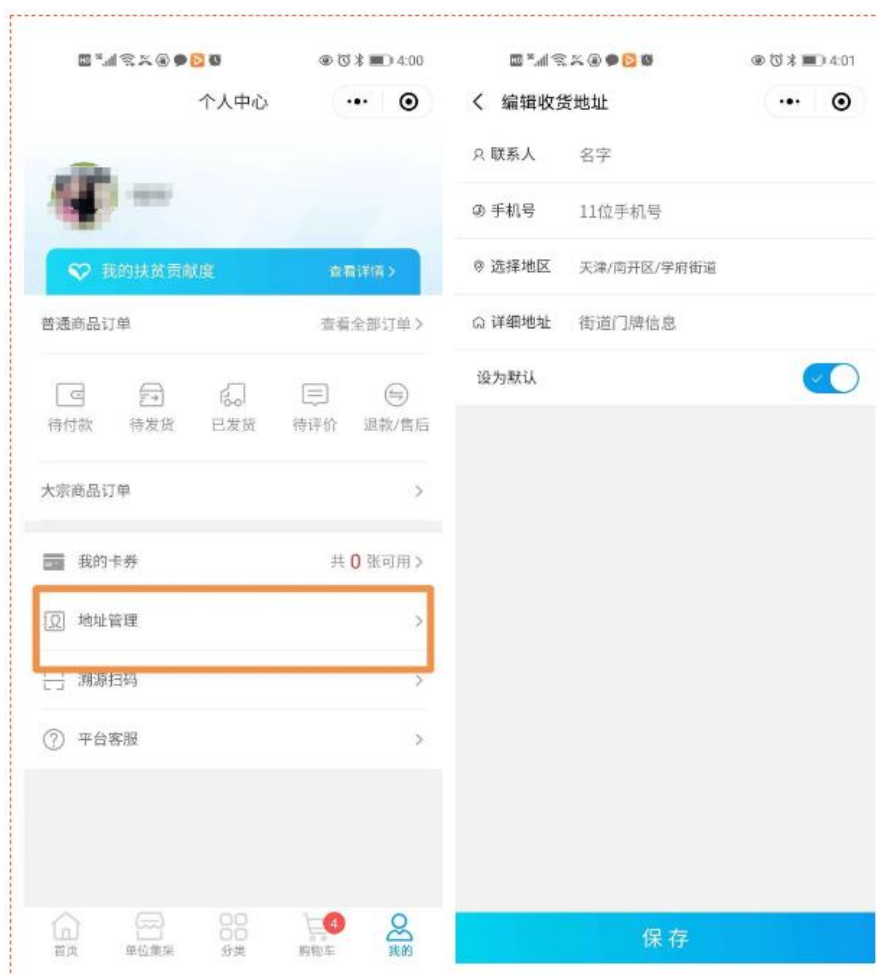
4:00

个人中心

我的扶贫贡献度
查看详情 >

普通商品订单
查看全部订单 >

待付款
待发货
已发货
待评价
退款/售后

大宗商品订单 >

我的卡券
共 0 张可用 >

地址管理 >

溯源扫码 >

平台客服 >

首页
单位集采
分类
4
购物车
我的

4:01

< 编辑收货地址

联系人 名字

手机号 11位手机号

选择地区 天津/南开区/学府街道

详细地址 街道门牌信息

设为默认

保存